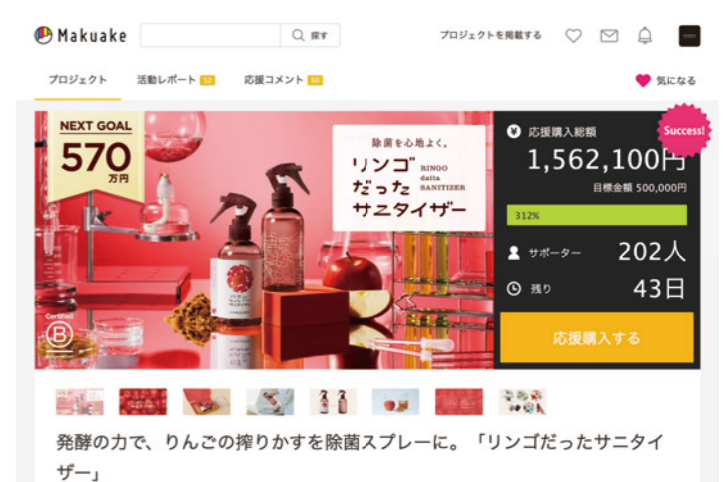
Makuake
探す
プロジェクトを掲載する

プロジェクト
活動レポート 12
応援コメント 50
気になる

NEXT GOAL
570
万円

除菌を心地よく。
リンゴだったサニタイザー
RINGO datta SANITIZER

Certified
B

応援購入総額
Success!
1,562,100円
目標金額 500,000円
312%
サポーター
202人
残り
43日
応援購入する

発酵の力で、りんごの搾りかすを除菌スプレーに。「リンゴだったサニタイザー」